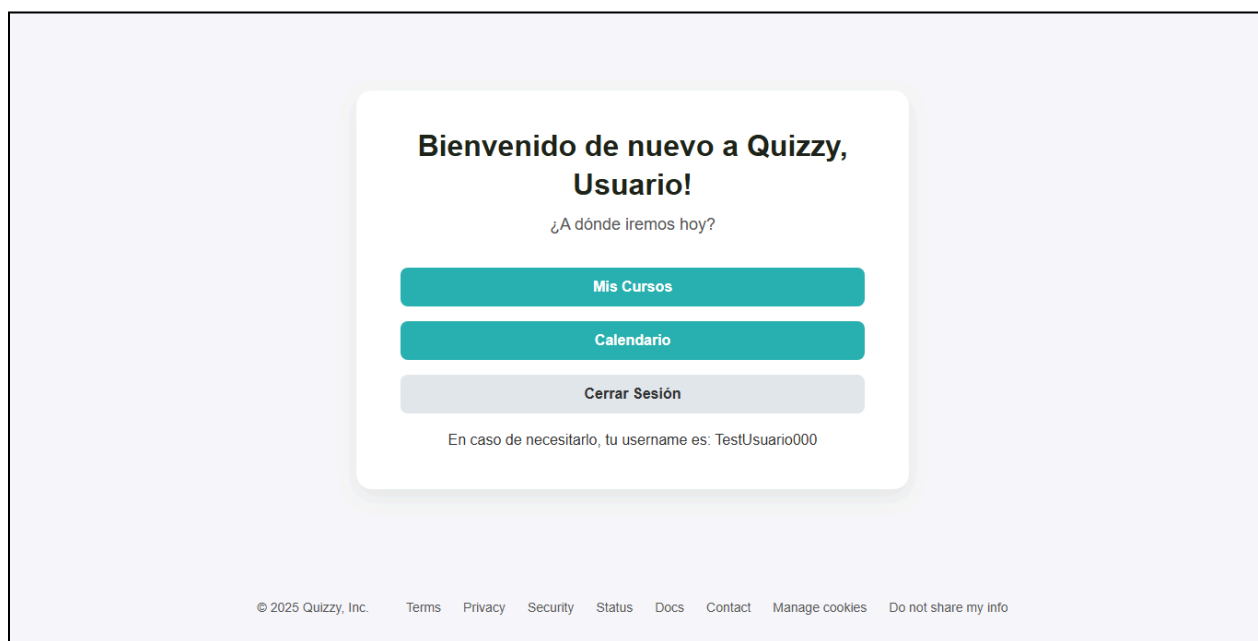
Bienvenido de nuevo a Quizzy, Usuario!

¿A dónde iremos hoy?

Mis Cursos

Calendario

Cerrar Sesión

En caso de necesitarlo, tu username es: TestUsuario000

© 2025 Quizzy, Inc. Terms Privacy Security Status Docs Contact Manage cookies Do not share my info